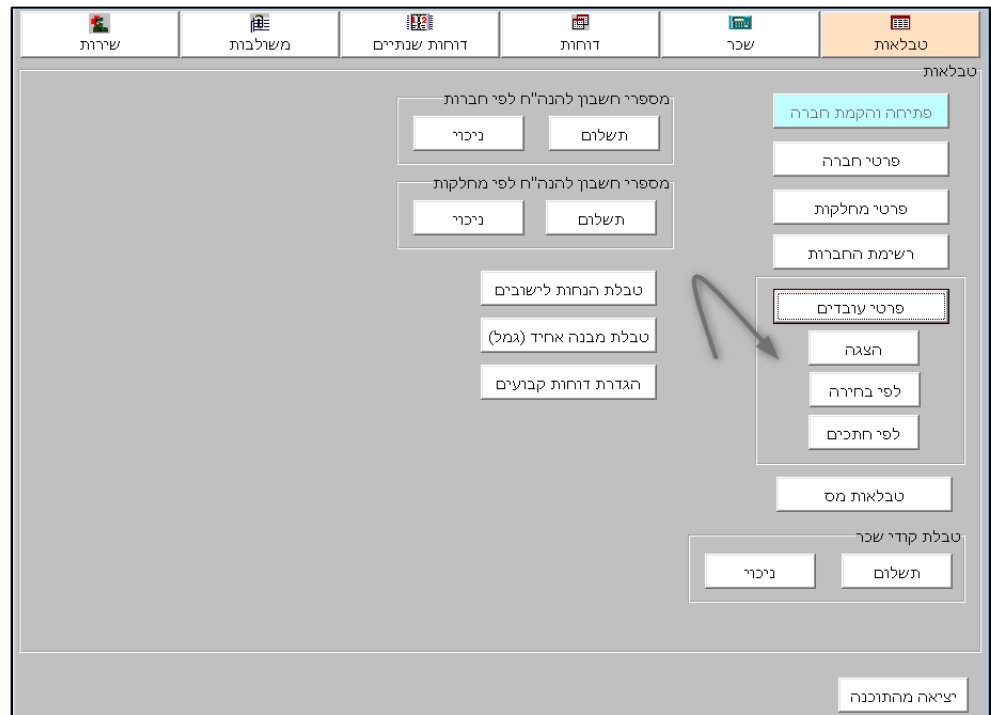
טבלאות | שכר | דוחות | דוחות שנתיים | משולבות | שירות

טבלאות

פתיחה והקמת חברה
פרטי חברה
פרטי מחלקות
רשימת החברות
פרטי עובדים
הצגה
לפי בחירה
לפי חתכים
טבלאות מס

טבלת קודי שכר
תשלום
ניכוי

מספרי חשבון להנה"ח לפי חברות
תשלום
ניכוי

מספרי חשבון להנה"ח לפי מחלקות
תשלום
ניכוי

טבלת הנחות לישובים
טבלת מבנה אחיד (גמל)
הגדרת דוחות קבועים

יציאה מהתוכנה